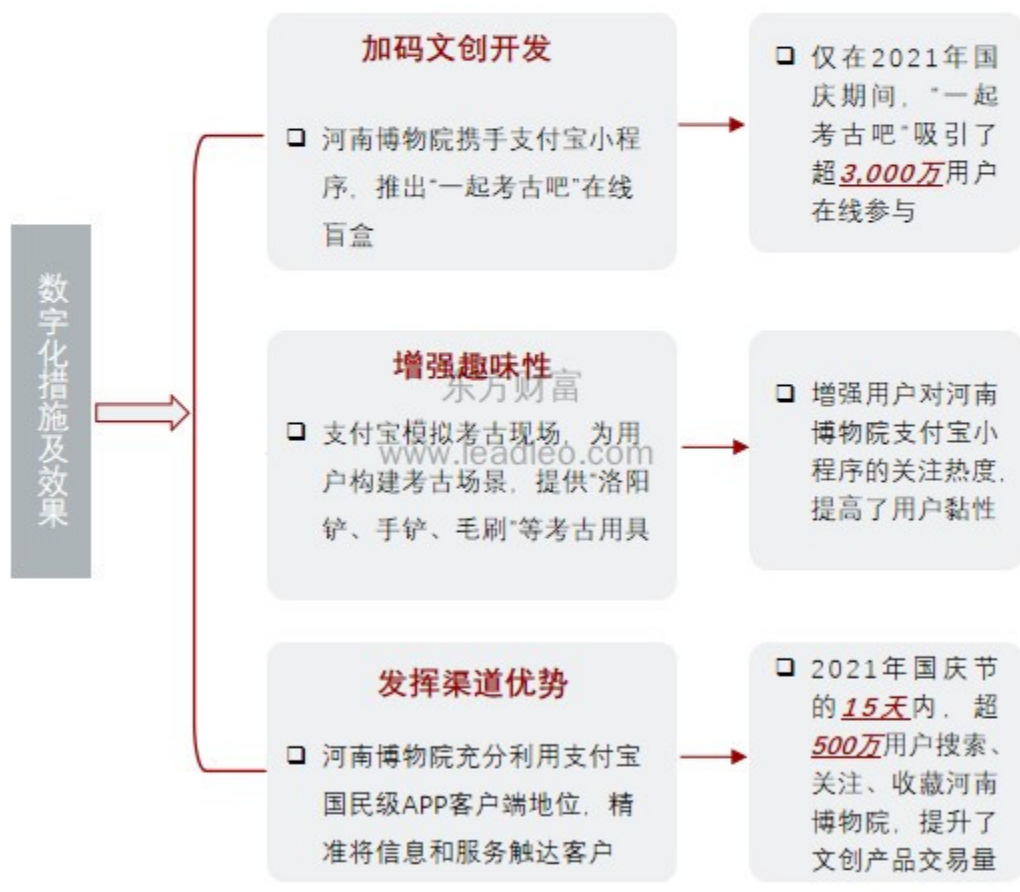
数字化措施及效果

加码文创开发

❑ 河南博物院携手支付宝小程序，推出"一起考古吧"在线盲盒

❑ 仅在2021年国庆期间，"一起考古吧"吸引了超3,000万用户在线参与

增强趣味性

❑ 支付宝模拟考古现场，为用户构建考古场景，提供"洛阳铲、手铲、毛刷"等考古用具

❑ 增强用户对河南博物院支付宝小程序的关注热度，提高了用户黏性

东方财富
www.leadleo.com

发挥渠道优势

❑ 河南博物院充分利用支付宝国民级APP客户端地位，精准将信息和服务触达客户

❑ 2021年国庆节的15天内，超500万用户搜索、关注、收藏河南博物院，提升了文创产品交易量